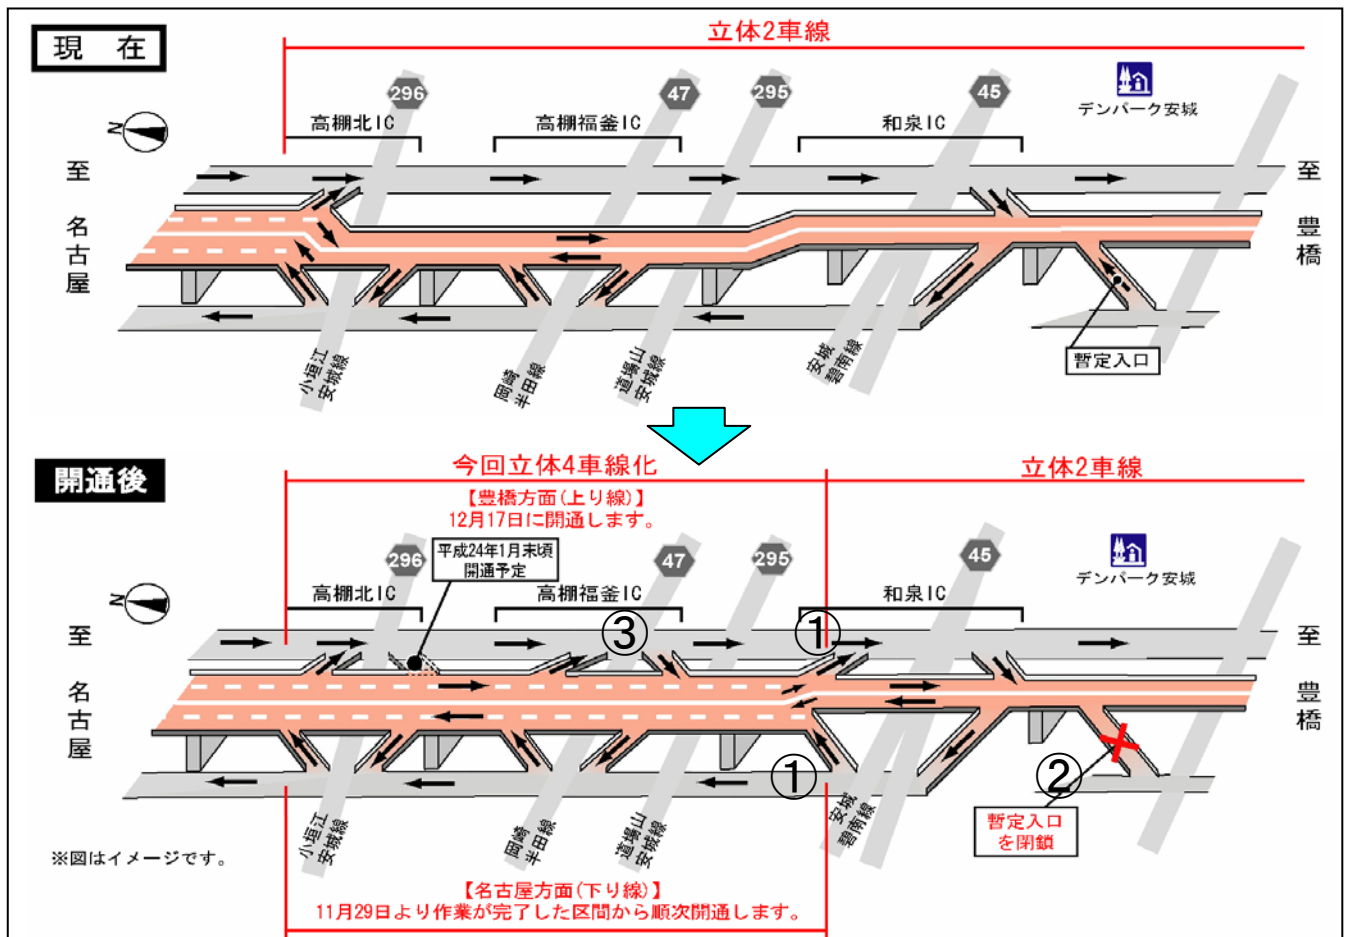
現　在

立体2車線

296　47　295　45

N

高棚北IC　高棚福釜IC　和泉IC

デンパーク安城

至
名古屋

至
豊橋

小垣江安城線　岡崎半田線　道場山安城線　安城碧南線

暫定入口

開通後

今回立体4車線化

立体2車線

【豊橋方面(上り線)】
12月17日に開通します。

平成24年1月末頃
開通予定

296　47　295　45

N

高棚北IC　高棚福釜IC　和泉IC

デンパーク安城

至
名古屋

至
豊橋

③　①　①　②

小垣江安城線　岡崎半田線　道場山安城線　安城碧南線

暫定入口
を閉鎖

※図はイメージです。

【名古屋方面(下り線)】
11月29日より作業が完了した区間から順次開通します。